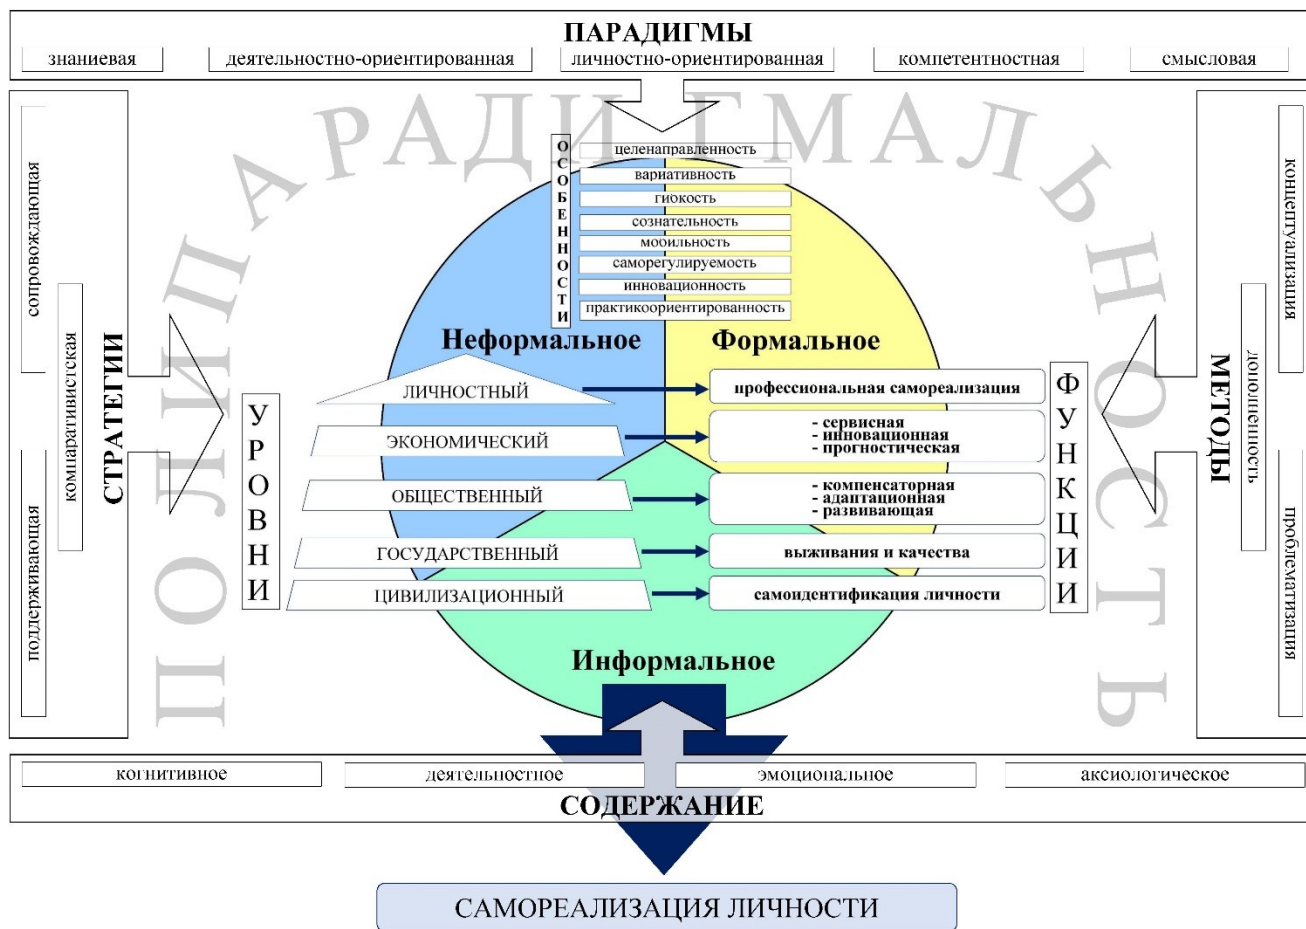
ПАРАДИГМЫ

знаниевая | деятельностно-ориентированная | личностно-ориентированная | компетентностная | смысловая

ПОЛИПАРАДИГМАЛЬНОСТЬ

СТРАТЕГИИ
сопровождающая
компаративистская
поддерживающая

МЕТОДЫ
концептуализация
дополнение
проблематизация

ОСОБЕННОСТИ
целенаправленность
вариативность
гибкость
сознательность
мобильность
саморегулируемость
инновационность
практикоориентированность

Неформальное
Формальное

УРОВНИ
ЛИЧНОСТНЫЙ
ЭКОНОМИЧЕСКИЙ
ОБЩЕСТВЕННЫЙ
ГОСУДАРСТВЕННЫЙ
ЦИВИЛИЗАЦИОННЫЙ

ФУНКЦИИ
профессиональная самореализация
- сервисная
- инновационная
- прогностическая
- компенсаторная
- адаптационная
- развивающая
выживания и качества
самоидентификация личности

Информальное

когнитивное | деятельностное | эмоциональное | аксиологическое

СОДЕРЖАНИЕ

САМОРЕАЛИЗАЦИЯ ЛИЧНОСТИ